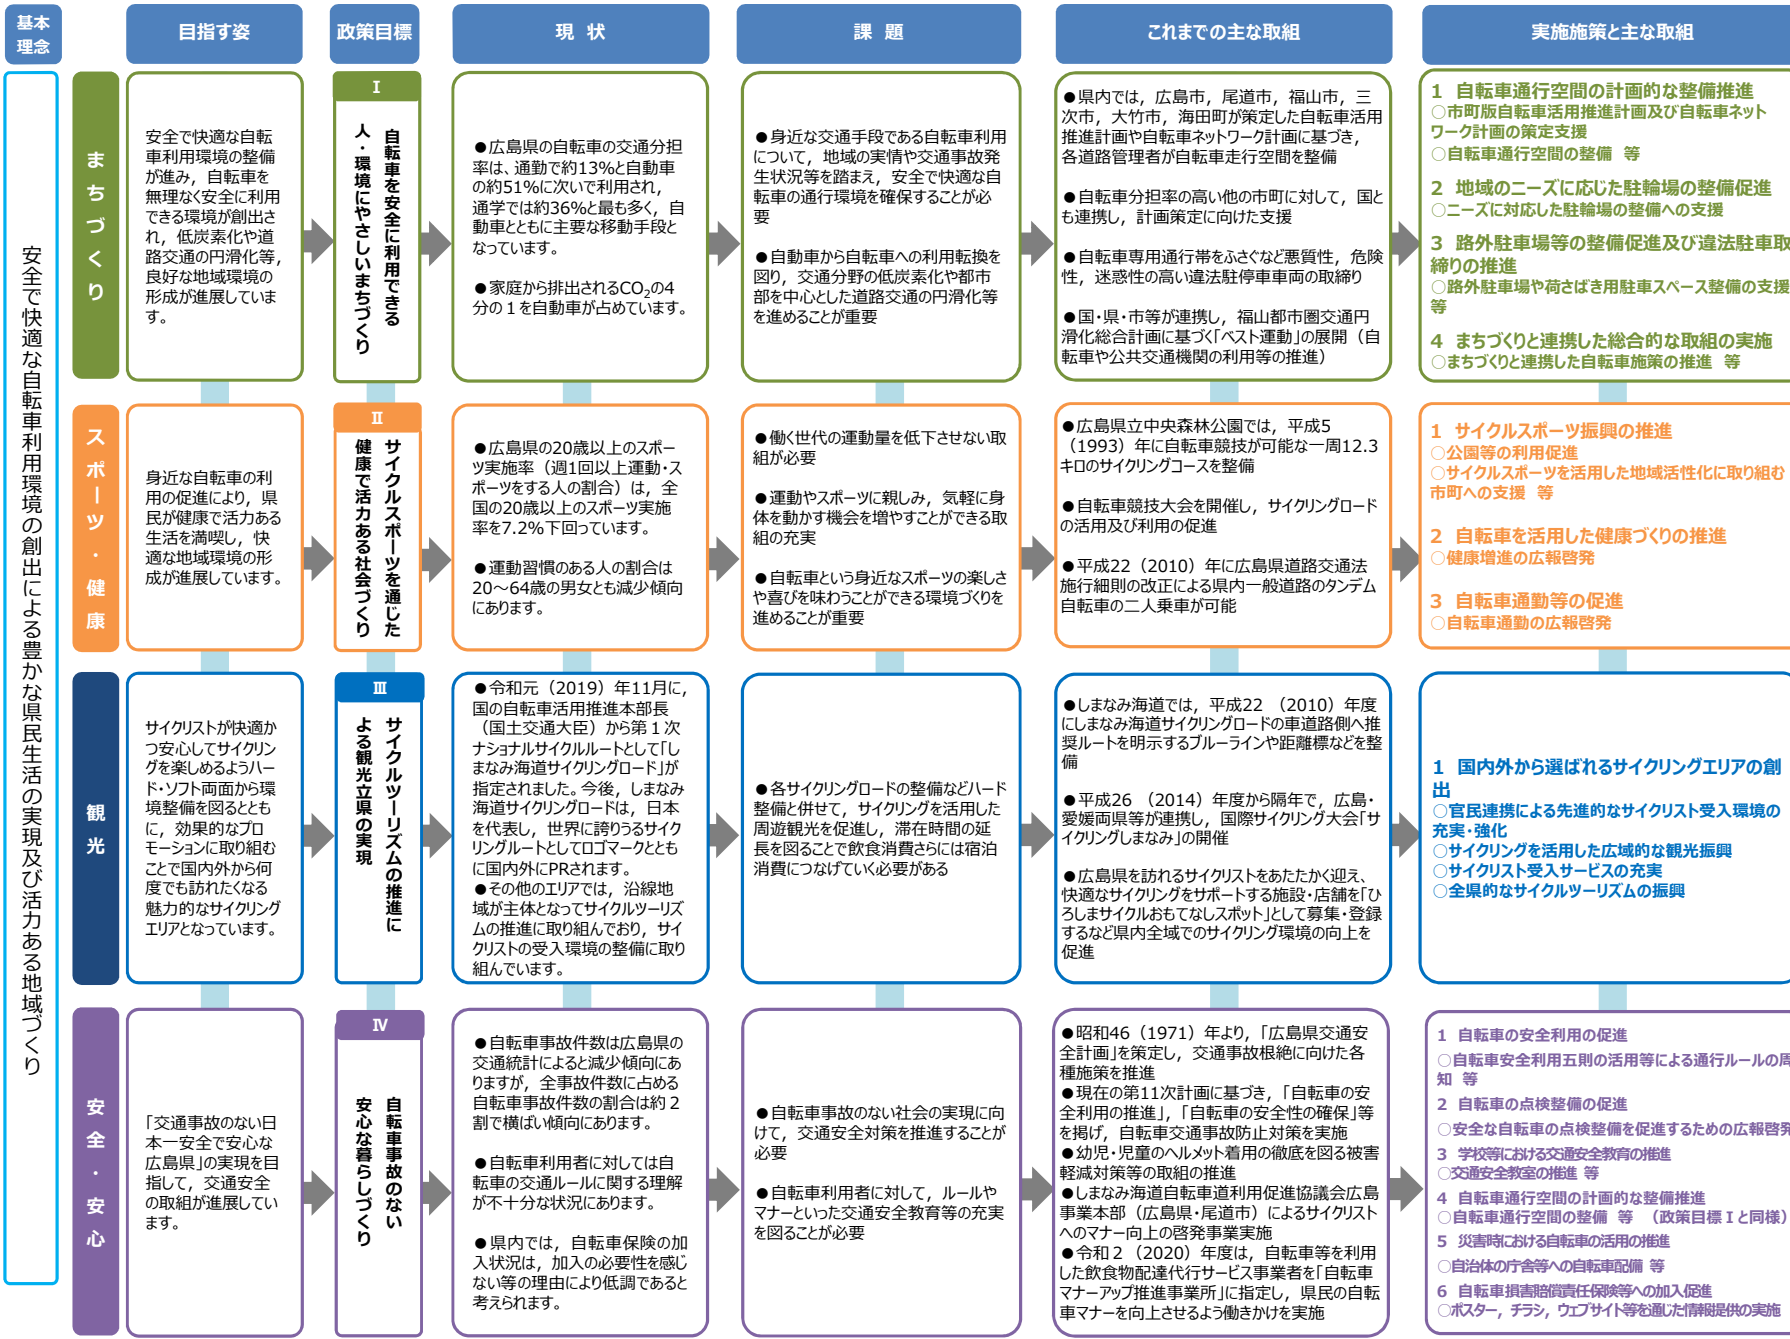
基本理念

安全で快適な自転車利用環境の創出による豊かな県民生活の実現及び活力ある地域づくり

| | 目指す姿 | 政策目標 | 現　状 | 課　題 | これまでの主な取組 | 実施施策と主な取組 |
|---|---|---|---|---|---|---|
| まちづくり | 安全で快適な自転車利用環境の整備が進み，自転車を無理なく安全に利用できる環境が創出され，低炭素化や道路交通の円滑化等，良好な地域環境の形成が進展しています。 | Ⅰ 人・環境にやさしいまちづくり 自転車を安全に利用できる | ●広島県の自転車の交通分担率は，通勤で約13%と自動車の約51%に次いで利用され，通学では約36%と最も多く，自動車とともに主要な移動手段となっています。 ●家庭から排出される$CO_2$の4分の１を自動車が占めています。 | ●身近な交通手段である自転車利用について，地域の実情や交通事故発生状況等を踏まえ，安全で快適な自転車の通行環境を確保することが必要 ●自動車から自転車への利用転換を図り，交通分野の低炭素化や都市部を中心とした道路交通の円滑化等を進めることが重要 | ●県内では，広島市，尾道市，福山市，三次市，大竹市，海田町が策定した自転車活用推進計画や自転車ネットワーク計画に基づき，各道路管理者が自転車走行空間を整備 ●自転車分担率の高い他の市町に対して，国とも連携し，計画策定に向けた支援 ●自転車専用通行帯をふさぐなど悪質性，危険性，迷惑性の高い違法駐停車車両の取締り ●国・県・市等が連携し，福山都市圏交通円滑化総合計画に基づく「ベスト運動」の展開（自転車や公共交通機関の利用等の推進） | 1　自転車通行空間の計画的な整備推進 ○市町版自転車活用推進計画及び自転車ネットワーク計画の策定支援 ○自転車通行空間の整備　等 2　地域のニーズに応じた駐輪場の整備促進 ○ニーズに対応した駐輪場の整備への支援 3　路外駐車場等の整備促進及び違法駐車取締りの推進 ○路外駐車場や荷さばき用駐車スペース整備の支援等 4　まちづくりと連携した総合的な取組の実施 ○まちづくりと連携した自転車施策の推進　等 |
| スポーツ・健康 | 身近な自転車の利用の促進により，県民が健康で活力ある生活を満喫し，快適な地域環境の形成が進展しています。 | Ⅱ 健康で活力ある社会づくり サイクルスポーツを通じた | ●広島県の20歳以上のスポーツ実施率（週1回以上運動・スポーツをする人の割合）は，全国の20歳以上のスポーツ実施率を7.2%下回っています。 ●運動習慣のある人の割合は20～64歳の男女とも減少傾向にあります。 | ●働く世代の運動量を低下させない取組が必要 ●運動やスポーツに親しみ，気軽に身体を動かす機会を増やすことができる取組の充実 ●自転車という身近なスポーツの楽しさや喜びを味わうことができる環境づくりを進めることが重要 | ●広島県立中央森林公園では，平成5（1993）年に自転車競技が可能な一周12.3キロのサイクリングコースを整備 ●自転車競技大会を開催し，サイクリングロードの活用及び利用の促進 ●平成22（2010）年に広島県道路交通法施行細則の改正による県内一般道路のタンデム自転車の二人乗車が可能 | 1　サイクルスポーツ振興の推進 ○公園等の利用促進 ○サイクルスポーツを活用した地域活性化に取り組む市町への支援　等 2　自転車を活用した健康づくりの推進 ○健康増進の広報啓発 3　自転車通勤等の促進 ○自転車通勤の広報啓発 |
| 観光 | サイクリストが快適かつ安心してサイクリングを楽しめるようハード・ソフト両面から環境整備を図るとともに，効果的なプロモーションに取り組むことで国内外から何度でも訪れたくなる魅力的なサイクリングエリアとなっています。 | Ⅲ よる観光立県の実現 サイクルツーリズムの推進に | ●令和元（2019）年11月に，国の自転車活用推進本部長（国土交通大臣）から第１次ナショナルサイクルルートとして「しまなみ海道サイクリングロード」が指定されました。今後，しまなみ海道サイクリングロードは，日本を代表し，世界に誇りうるサイクリングルートとしてロゴマークとともに国内外にPRされます。 ●その他のエリアでは，沿線地域が主体となってサイクルツーリズムの推進に取り組んでおり，サイクリストの受入環境の整備に取り組んでいます。 | ●各サイクリングロードの整備などハード整備と併せて，サイクリングを活用した周遊観光を促進し，滞在時間の延長を図ることで飲食消費さらには宿泊消費につなげていく必要がある | ●しまなみ海道では，平成22（2010）年度にしまなみ海道サイクリングロードの車道路側へ推奨ルートを明示するブルーラインや距離標などを整備 ●平成26（2014）年度から隔年で，広島・愛媛両県等が連携し，国際サイクリング大会「サイクリングしまなみ」の開催 ●広島県を訪れるサイクリストをあたたかく迎え，快適なサイクリングをサポートする施設・店舗を「ひろしまサイクルおもてなしスポット」として募集・登録するなど県内全域でのサイクリング環境の向上を促進 | 1　国内外から選ばれるサイクリングエリアの創出 ○官民連携による先進的なサイクリスト受入環境の充実・強化 ○サイクリングを活用した広域的な観光振興 ○サイクリスト受入サービスの充実 ○全県的なサイクルツーリズムの振興 |
| 安全・安心 | 「交通事故のない日本一安全で安心な広島県」の実現を目指して，交通安全の取組が進展しています。 | Ⅳ 安心な暮らしづくり 自転車事故のない | ●自転車事故件数は広島県の交通統計によると減少傾向にありますが，全事故件数に占める自転車事故件数の割合は約２割で横ばい傾向にあります。 ●自転車利用者に対しては自転車の交通ルールに関する理解が不十分な状況にあります。 ●県内では，自転車保険の加入状況は，加入の必要性を感じない等の理由により低調であると考えられます。 | ●自転車事故のない社会の実現に向けて，交通安全対策を推進することが必要 ●自転車利用者に対して，ルールやマナーといった交通安全教育等の充実を図ることが必要 | ●昭和46（1971）年より，「広島県交通安全計画」を策定し，交通事故根絶に向けた各種施策を推進 ●現在の第11次計画に基づき，「自転車の安全利用の推進」，「自転車の安全性の確保」等を掲げ，自転車交通事故防止対策を実施 ●幼児・児童のヘルメット着用の徹底を図る被害軽減対策等の取組の推進 ●しまなみ海道自転車道利用促進協議会広島事業本部（広島県・尾道市）によるサイクリストへのマナー向上の啓発事業実施 ●令和２（2020）年度より，自転車等を利用した飲食物配達代行サービス事業者を「自転車マナーアップ推進事業所」に指定し，県民の自転車マナーを向上させるよう働きかけを実施 | 1　自転車の安全利用の促進 ○自転車安全利用五則の活用等による通行ルールの周知　等 2　自転車の点検整備の促進 ○安全な自転車の点検整備を促進するための広報啓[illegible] 3　学校等における交通安全教育の推進 ○交通安全教室の推進　等 4　自転車通行空間の計画的な整備推進 ○自転車通行空間の整備　等　（政策目標Ⅰと同様） 5　災害時における自転車の活用の推進 ○自治体の庁舎等への自転車配備　等 6　自転車損害賠償責任保険等への加入促進 ○ポスター，チラシ，ウェブサイト等を通じた情報提供の実施 |